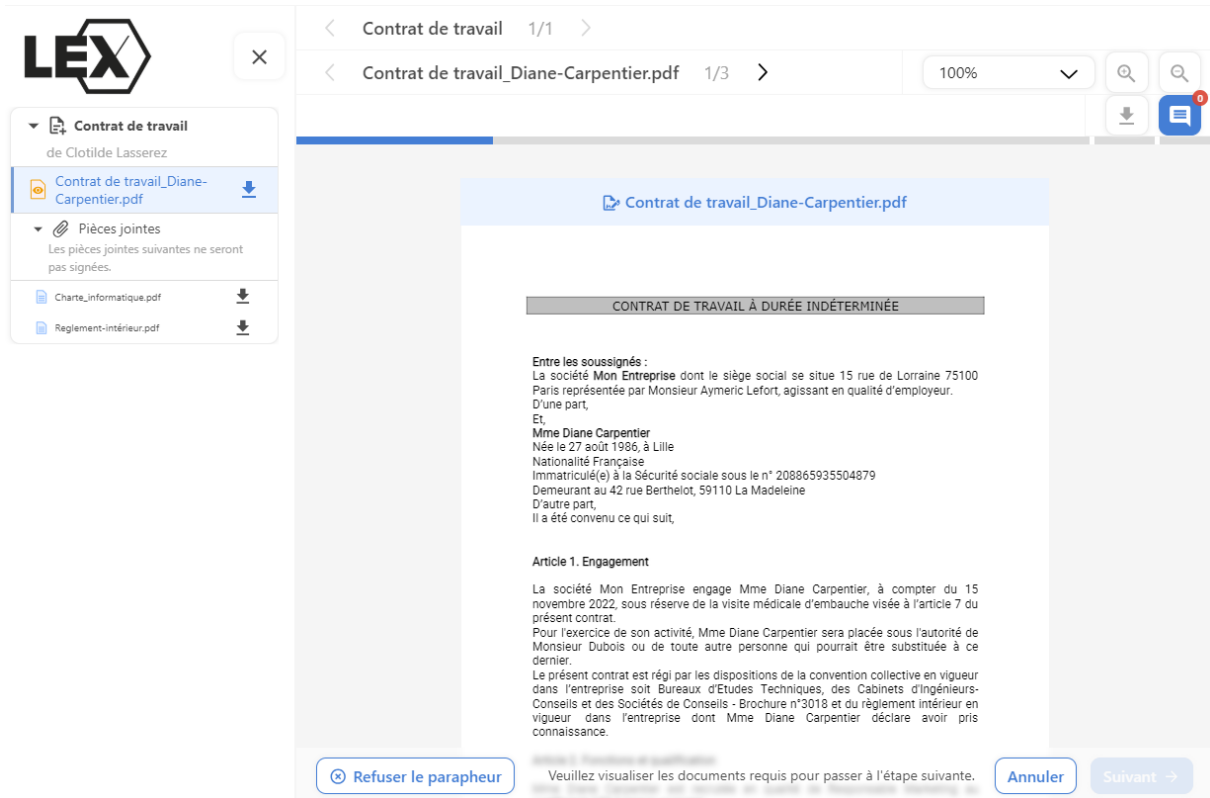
LEX

Contrat de travail
de Clotilde Lasserez

Contrat de travail_Diane-Carpentier.pdf

Pièces jointes
Les pièces jointes suivantes ne seront pas signées.

Charte_informatique.pdf

Reglement-intérieur.pdf

Contrat de travail 1/1

Contrat de travail_Diane-Carpentier.pdf 1/3

100%

0

Contrat de travail_Diane-Carpentier.pdf

CONTRAT DE TRAVAIL À DURÉE INDÉTERMINÉE

Entre les soussignés :
La société Mon Entreprise dont le siège social se situe 15 rue de Lorraine 75100 Paris représentée par Monsieur Aymeric Lefort, agissant en qualité d'employeur.
D'une part,
Et,
Mme Diane Carpentier
Née le 27 août 1986, à Lille
Nationalité Française
Immatriculé(e) à la Sécurité sociale sous le n° 208865935504879
Demeurant au 42 rue Berthelot, 59110 La Madeleine
D'autre part,
Il a été convenu ce qui suit,

Article 1. Engagement

La société Mon Entreprise engage Mme Diane Carpentier, à compter du 15 novembre 2022, sous réserve de la visite médicale d'embauche visée à l'article 7 du présent contrat.
Pour l'exercice de son activité, Mme Diane Carpentier sera placée sous l'autorité de Monsieur Dubois ou de toute autre personne qui pourrait être substituée à ce dernier.
Le présent contrat est régi par les dispositions de la convention collective en vigueur dans l'entreprise soit Bureaux d'Etudes Techniques, des Cabinets d'Ingénieurs-Conseils et des Sociétés de Conseils - Brochure n°3018 et du règlement intérieur en vigueur dans l'entreprise dont Mme Diane Carpentier déclare avoir pris connaissance.

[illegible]

Refuser le parapheur

Veuillez visualiser les documents requis pour passer à l'étape suivante.

Annuler

Suivant